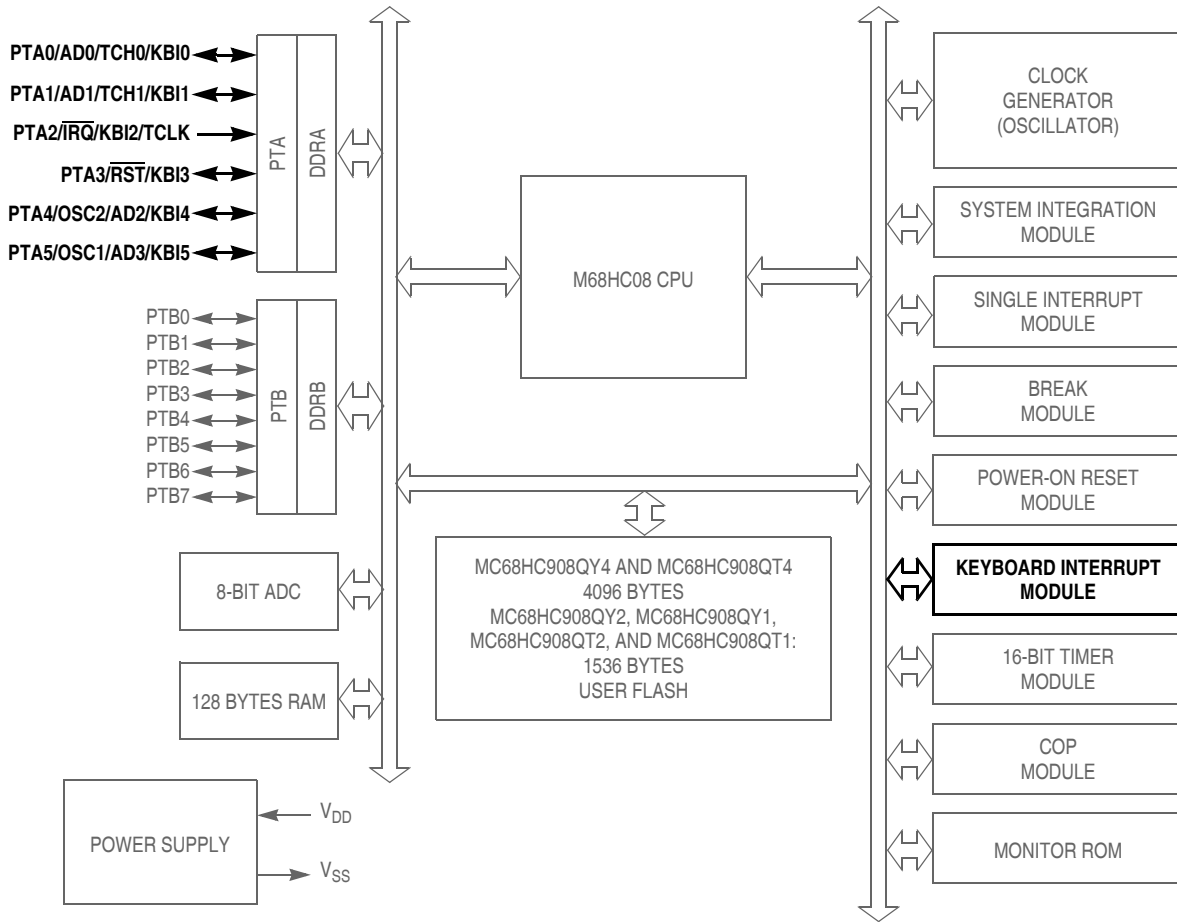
PTA0/AD0/TCH0/KBI0
PTA1/AD1/TCH1/KBI1
PTA2/$\overline{IRQ}$/KBI2/TCLK
PTA3/$\overline{RST}$/KBI3
PTA4/OSC2/AD2/KBI4
PTA5/OSC1/AD3/KBI5

PTA
DDRA

PTB0
PTB1
PTB2
PTB3
PTB4
PTB5
PTB6
PTB7

PTB
DDRB

8-BIT ADC

128 BYTES RAM

POWER SUPPLY
$V_{DD}$
$V_{SS}$

M68HC08 CPU

MC68HC908QY4 AND MC68HC908QT4
4096 BYTES
MC68HC908QY2, MC68HC908QY1,
MC68HC908QT2, AND MC68HC908QT1:
1536 BYTES
USER FLASH

CLOCK
GENERATOR
(OSCILLATOR)

SYSTEM INTEGRATION
MODULE

SINGLE INTERRUPT
MODULE

BREAK
MODULE

POWER-ON RESET
MODULE

KEYBOARD INTERRUPT
MODULE

16-BIT TIMER
MODULE

COP
MODULE

MONITOR ROM